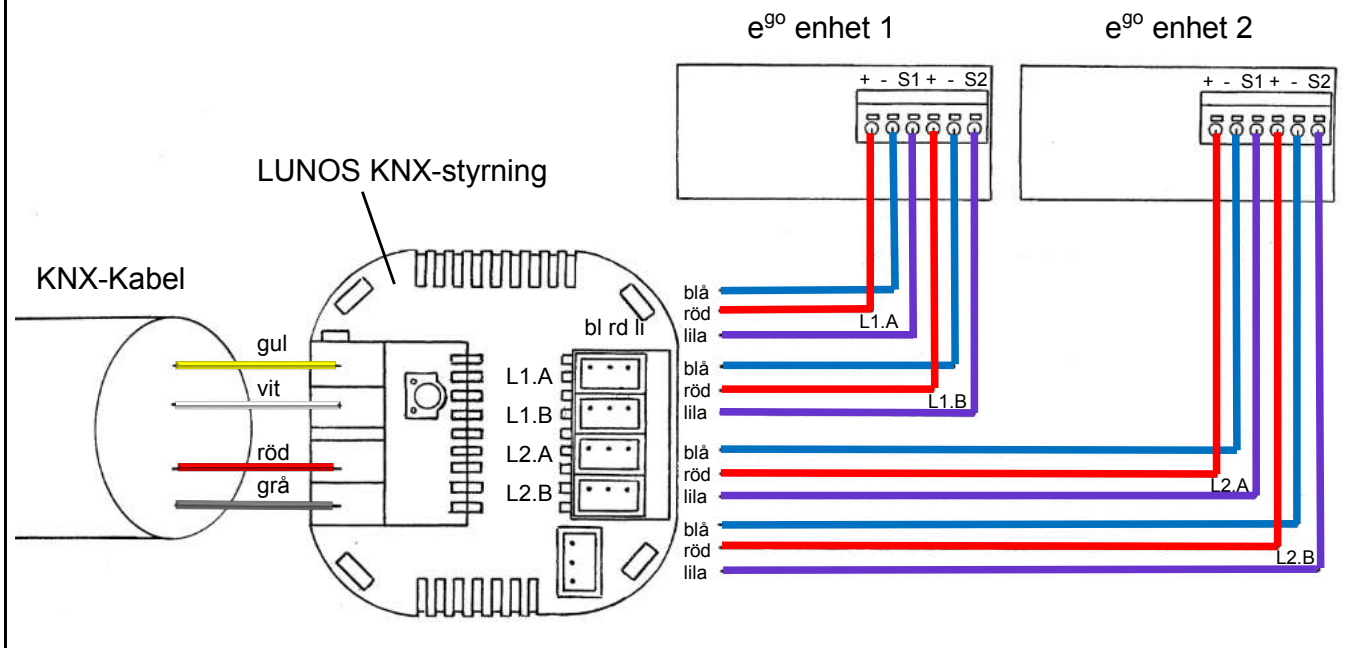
$e^{go}$ enhet 1

$e^{go}$ enhet 2

+ - S1 + - S2

+ - S1 + - S2

LUNOS KNX-styrning

KNX-Kabel

gul

vit

röd

grå

bl rd li

L1.A

L1.B

L2.A

L2.B

blå
röd
lila
L1.A

blå
röd
lila
L1.B

blå
röd
lila
L2.A

blå
röd
lila
L2.B